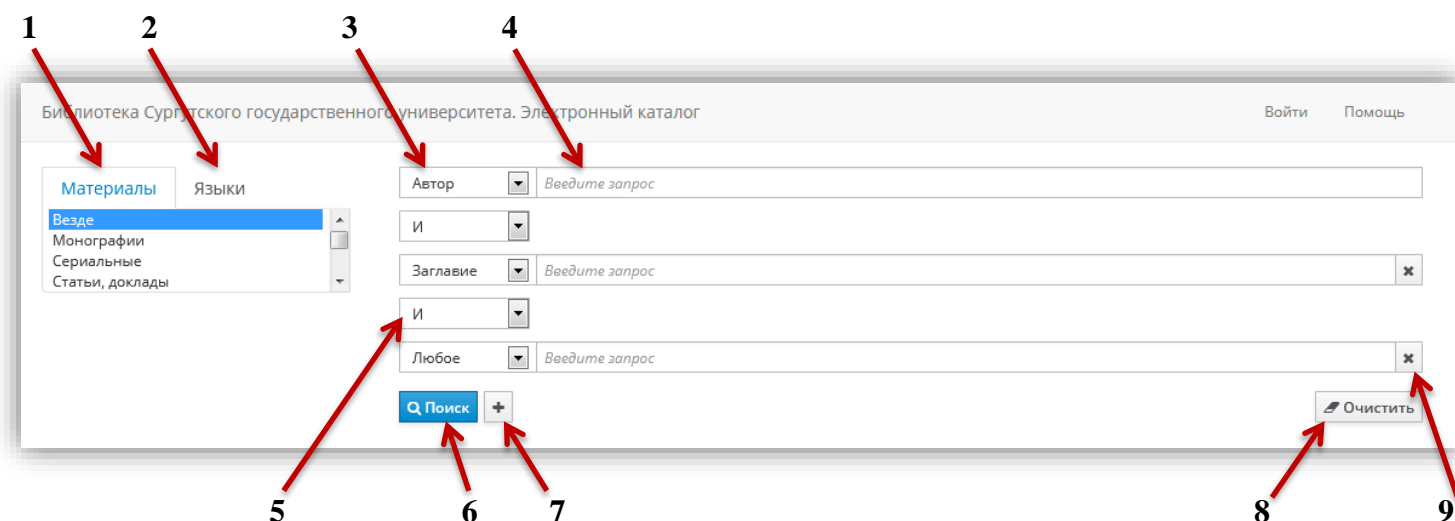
1 2 3 4

Библиотека Сургутского государственного университета. Электронный каталог

Войти Помощь

Материалы Языки

Везде
Монографии
Сериальные
Статьи, доклады

Автор Введите запрос

И

Заглавие Введите запрос

И

Любое Введите запрос

Поиск +

Очистить

5 6 7 8 9